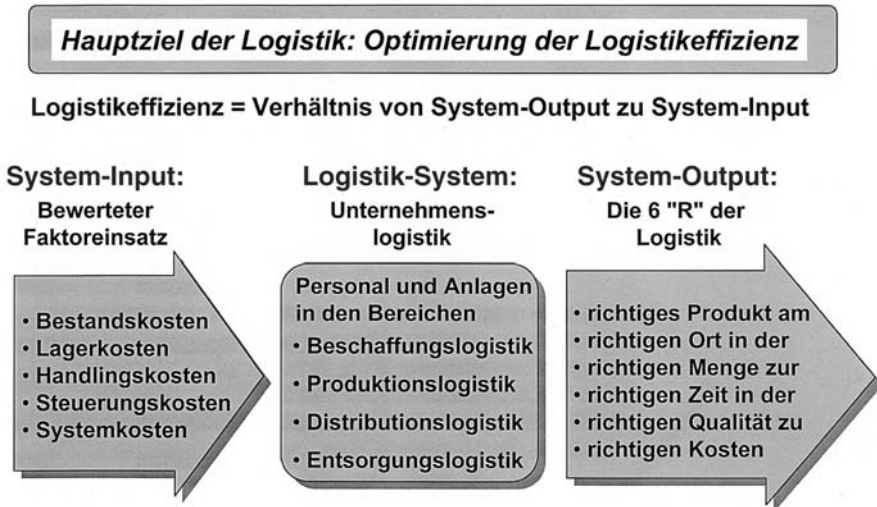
Hauptziel der Logistik: Optimierung der Logistikeffizienz

Logistikeffizienz = Verhältnis von System-Output zu System-Input

System-Input:
Bewerteter Faktoreinsatz

• Bestandskosten
• Lagerkosten
• Handlingskosten
• Steuerungskosten
• Systemkosten

Logistik-System:
Unternehmenslogistik

Personal und Anlagen in den Bereichen
• Beschaffungslogistik
• Produktionslogistik
• Distributionslogistik
• Entsorgungslogistik

System-Output:
Die 6 "R" der Logistik

• richtiges Produkt am
• richtigen Ort in der
• richtigen Menge zur
• richtigen Zeit in der
• richtigen Qualität zu
• richtigen Kosten